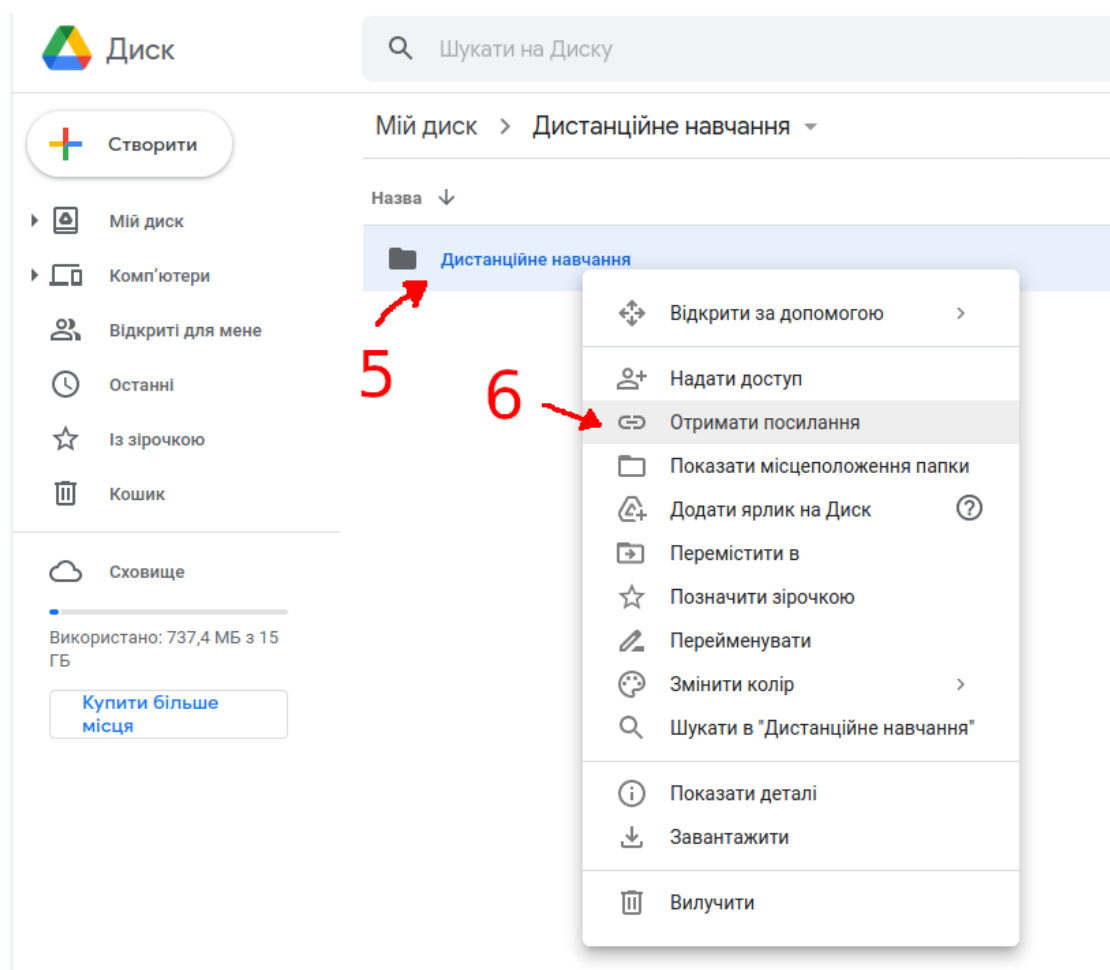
Диск

Шукати на Диску

Створити

Мій диск

Комп'ютери

Відкриті для мене

Останні

Із зірочкою

Кошик

Сховище

Використано: 737,4 МБ з 15 ГБ

Купити більше місця

Мій диск > Дистанційне навчання

Назва

Дистанційне навчання

5

6

Відкрити за допомогою

Надати доступ

Отримати посилання

Показати місцеположення папки

Додати ярлик на Диск

Перемістити в

Позначити зірочкою

Перейменувати

Змінити колір

Шукати в "Дистанційне навчання"

Показати деталі

Завантажити

Вилучити